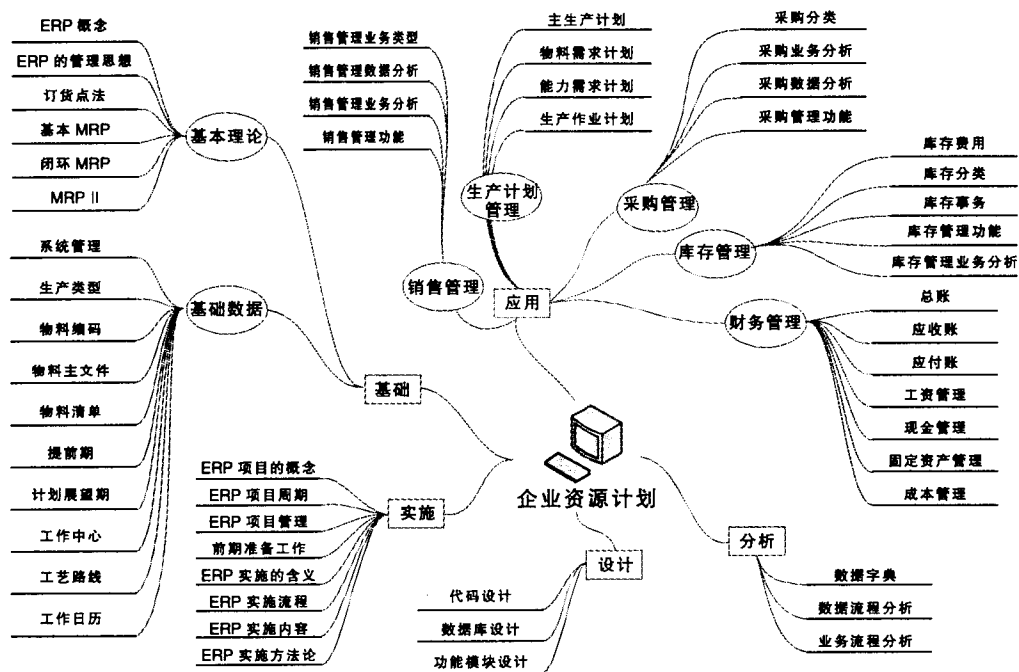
企业资源计划

基础

基本理论
ERP 概念
ERP 的管理思想
订货点法
基本 MRP
闭环 MRP
MRP II

基础数据
系统管理
生产类型
物料编码
物料主文件
物料清单
提前期
计划展望期
工作中心
工艺路线
工作日历

实施
ERP 项目的概念
ERP 项目周期
ERP 项目管理
前期准备工作
ERP 实施的含义
ERP 实施流程
ERP 实施内容
ERP 实施方法论

设计
代码设计
数据库设计
功能模块设计

应用

销售管理
销售管理业务类型
销售管理数据分析
销售管理业务分析
销售管理功能

生产计划管理
主生产计划
物料需求计划
能力需求计划
生产作业计划

采购管理
采购分类
采购业务分析
采购数据分析
采购管理功能

库存管理
库存费用
库存分类
库存事务
库存管理功能
库存管理业务分析

财务管理
总账
应收账
应付账
工资管理
现金管理
固定资产管理
成本管理

分析
数据字典
数据流程分析
业务流程分析